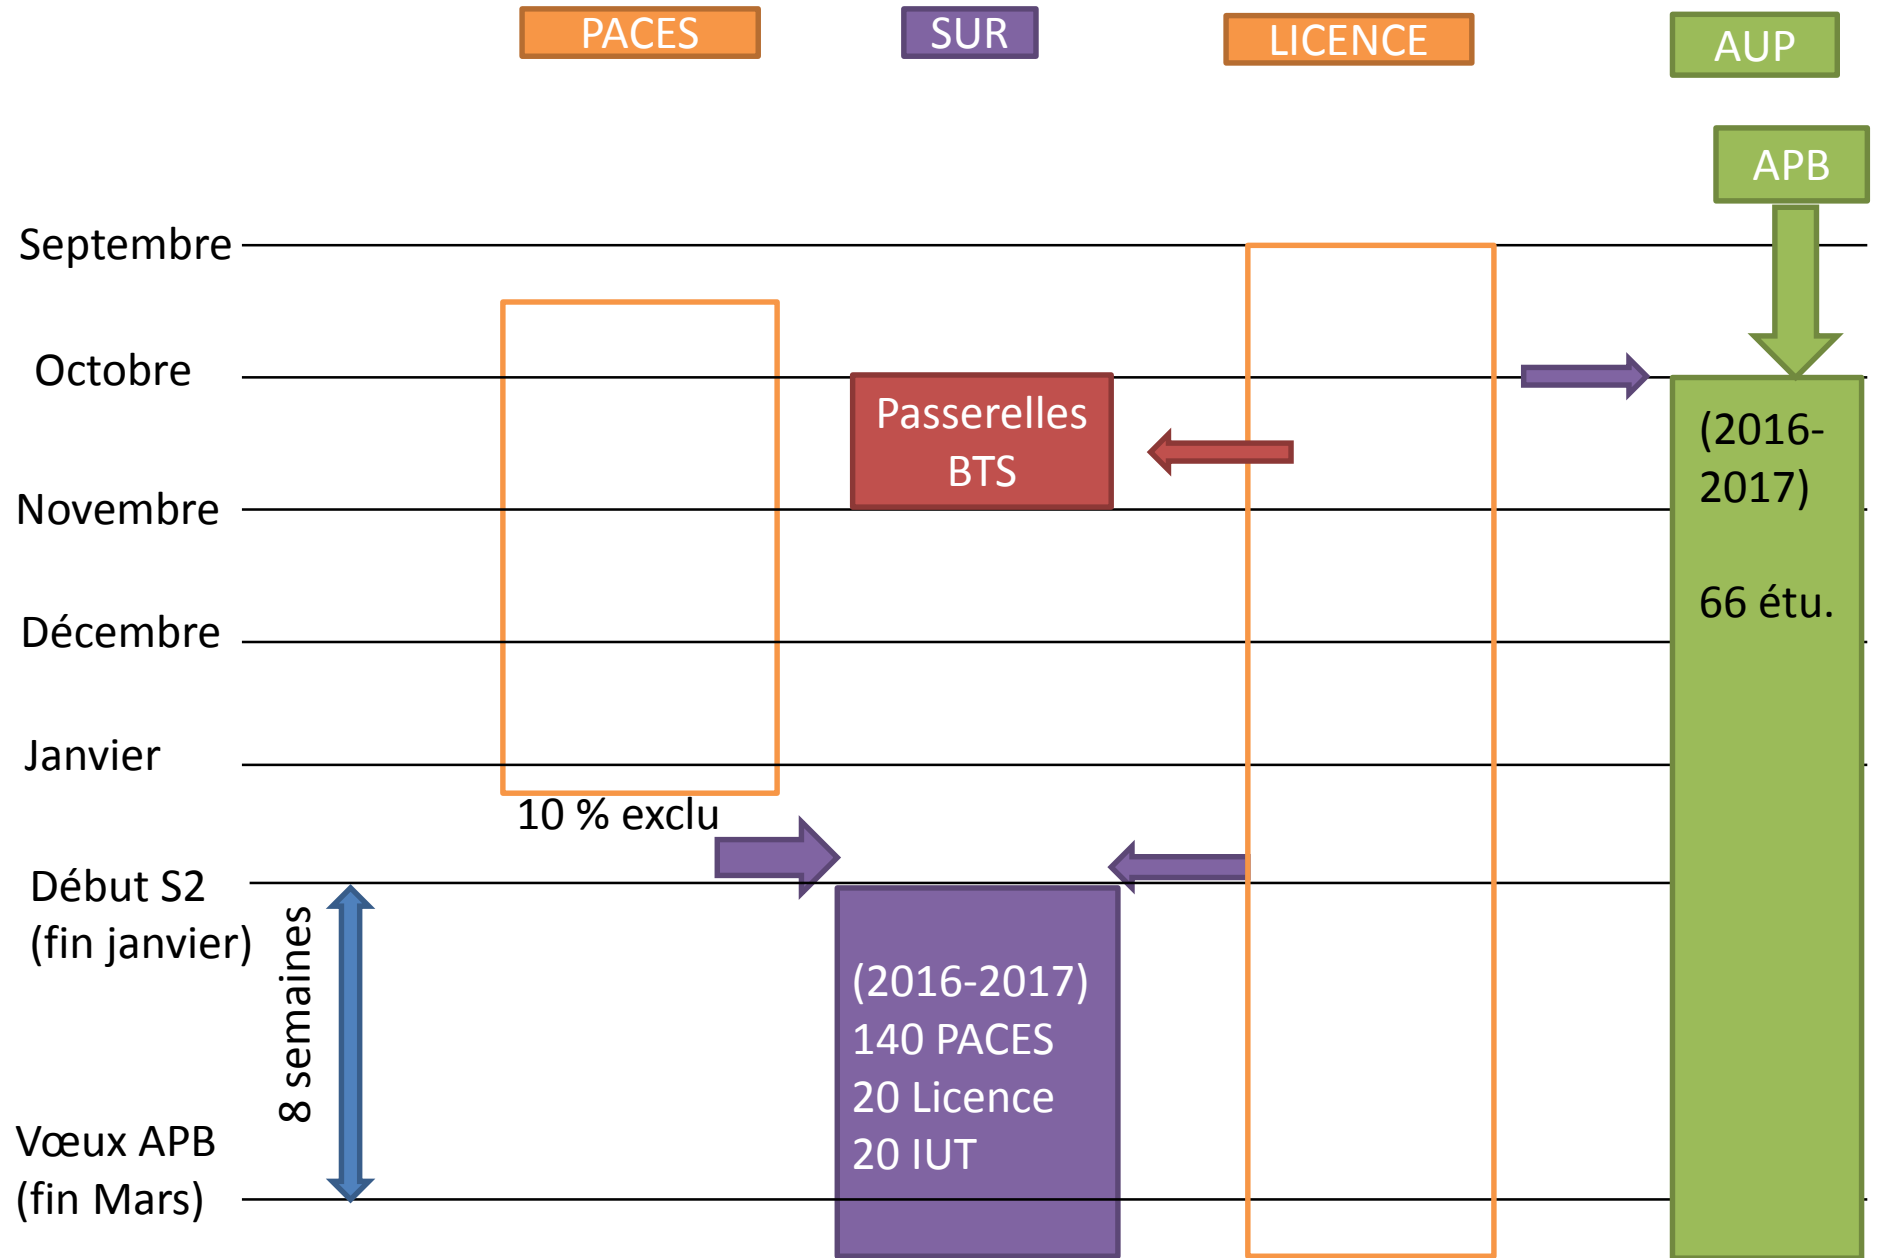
PACES

SUR

LICENCE

AUP

APB

Septembre

Octobre

Novembre

Décembre

Janvier

Début S2 (fin janvier)

Vœux APB (fin Mars)

8 semaines

Passerelles BTS

10 % exclu

(2016-2017)
140 PACES
20 Licence
20 IUT

(2016-2017)

66 étu.